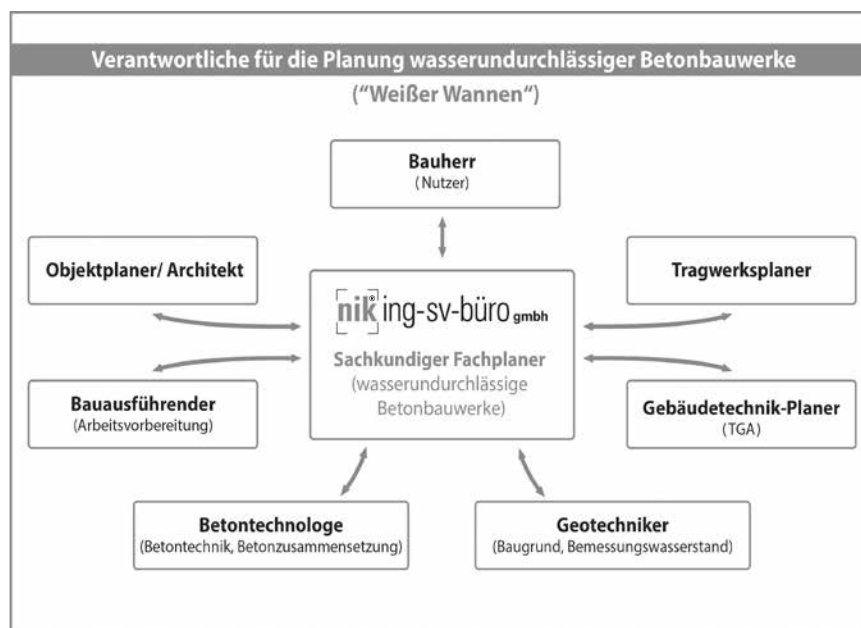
Verantwortliche für die Planung wasserundurchlässiger Betonbauwerke

("Weißer Wannen")

Bauherr
(Nutzer)

Objektplaner/ Architekt

Tragwerksplaner

nik® ing-sv-büro gmbh

Sachkundiger Fachplaner
(wasserundurchlässige Betonbauwerke)

Bauausführender
(Arbeitsvorbereitung)

Gebäudetechnik-Planer
(TGA)

Betontechnologe
(Betontechnik, Betonzusammensetzung)

Geotechniker
(Baugrund, Bemessungswasserstand)